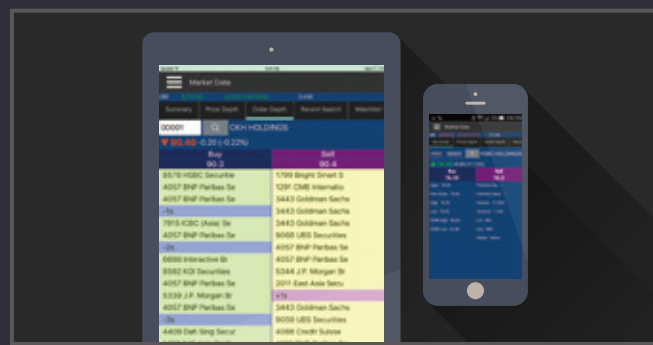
Market Data

Summary | Price Depth | Order Depth | Recent Search | Watchlist

00001 CKH HOLDINGS

▼ 90.40 -0.20 (-0.22%)

| Buy 90.3 | Sell 90.4 |
|---|---|
| 8578 HSBC Securitie | 1799 Bright Smart S |
| 4057 BNP Paribas Se | 1291 CMB Internatio |
| 4057 BNP Paribas Se | 3443 Goldman Sachs |
| -1s | 3443 Goldman Sachs |
| 7915 ICBC (Asia) Se | 3443 Goldman Sachs |
| 4057 BNP Paribas Se | 8068 UBS Securities |
| -2s | 4057 BNP Paribas Se |
| 6698 Interactive Br | 4057 BNP Paribas Se |
| 8592 KGI Securities | 5344 J.P. Morgan Br |
| 4057 BNP Paribas Se | 2017 East Asia Secu |
| 5339 J.P. Morgan Br | +1s |
| 4057 BNP Paribas Se | 3443 Goldman Sachs |
| -3s | 8050 UBS Securities |
| 4409 Dah Sing Secur | 4088 Credit Suisse |

Market Data

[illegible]